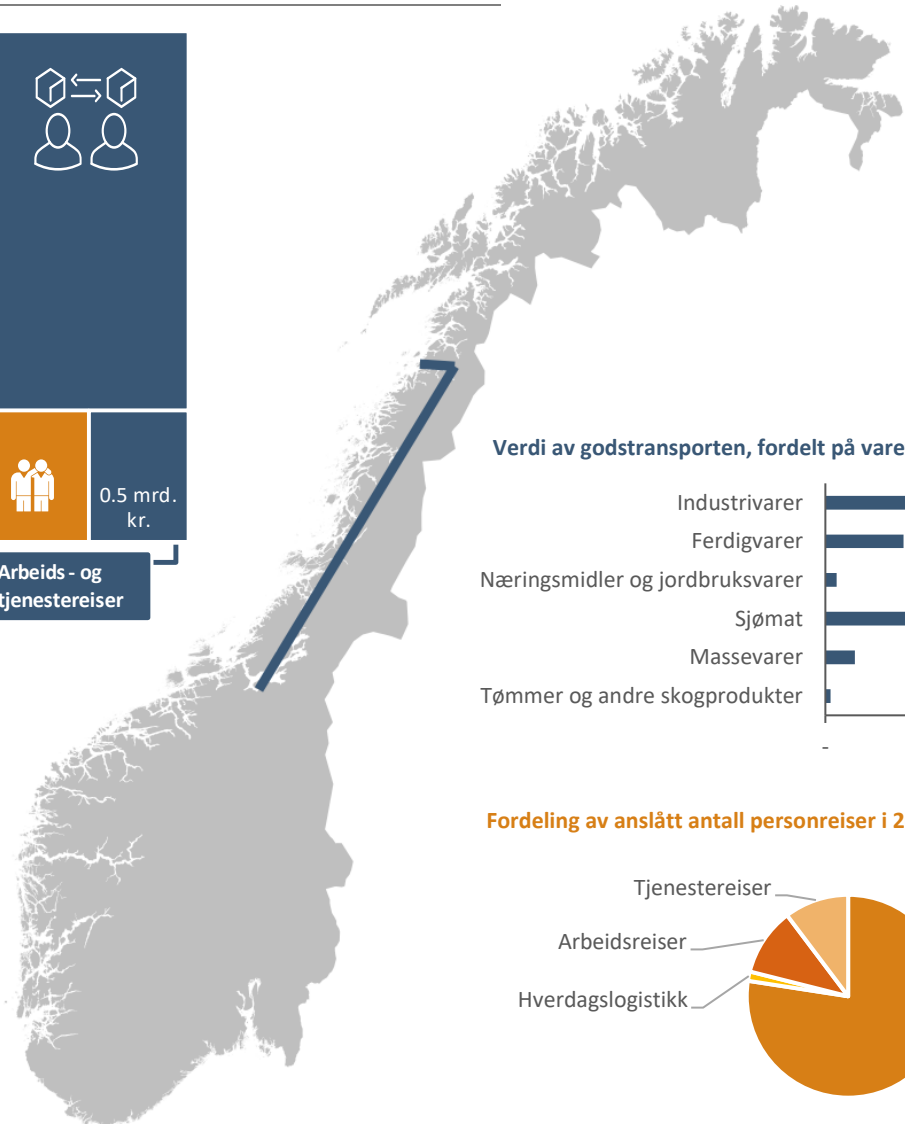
0.5 mrd. kr.

Arbeids - og tjenestereiser

Verdi av godstransporten, fordelt på vare

Industrivarer
Ferdigvarer
Næringsmidler og jordbruksvarer
Sjømat
Massevarer
Tømmer og andre skogprodukter

-

Fordeling av anslått antall personreiser i 2

Tjenestereiser
Arbeidsreiser
Hverdagslogistikk